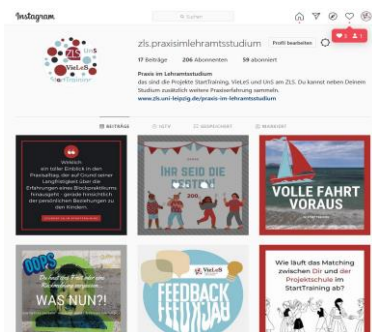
Instagram

Suchen

zls.praxisimlehramtsstudium Profil bearbeiten

17 Beiträge 206 Abonnenten 59 abonniert

Praxis im Lehramtsstudium
das sind die Projekte StartTraining, VieLeS und UnS am ZLS. Du kannst neben Deinem Studium zusätzlich weitere Praxiserfahrung sammeln.
www.zls.uni-leipzig.de/praxis-im-lehramtsstudium

BEITRÄGE IGTV GESPEICHERT MARKIERT

Wirklich ein toller Einblick in den Praxisalltag, der auf Grund seiner Langfristigkeit über die Erfahrungen eines Blockpraktikums hinausgeht - gerade hinsichtlich der persönlichen Beziehungen zu den Kindern.

IHR SEID DIE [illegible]

VOLLE FAHRT VORAUS

OOPS

WAS NUN?!

VieLeS

FEEDBACK

Wie läuft das Matching zwischen Dir und der Projektschule im StartTraining ab?